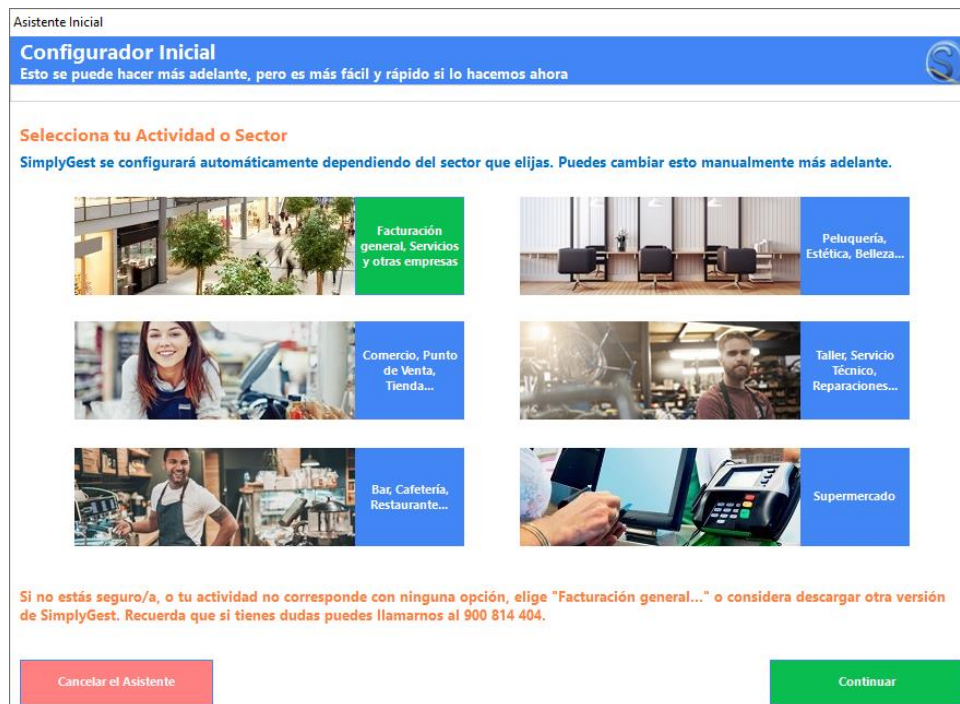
Asistente Inicial

Configurador Inicial
Esto se puede hacer más adelante, pero es más fácil y rápido si lo hacemos ahora

Selecciona tu Actividad o Sector
SimplyGest se configurará automáticamente dependiendo del sector que elijas. Puedes cambiar esto manualmente más adelante.

Facturación general, Servicios y otras empresas

Peluquería, Estética, Belleza...

Comercio, Punto de Venta, Tienda...

Taller, Servicio Técnico, Reparaciones...

Bar, Cafetería, Restaurante...

Supermercado

Si no estás seguro/a, o tu actividad no corresponde con ninguna opción, elige "Facturación general..." o considera descargar otra versión de SimplyGest. Recuerda que si tienes dudas puedes llamarnos al 900 814 404.

Cancelar el Asistente

Continuar